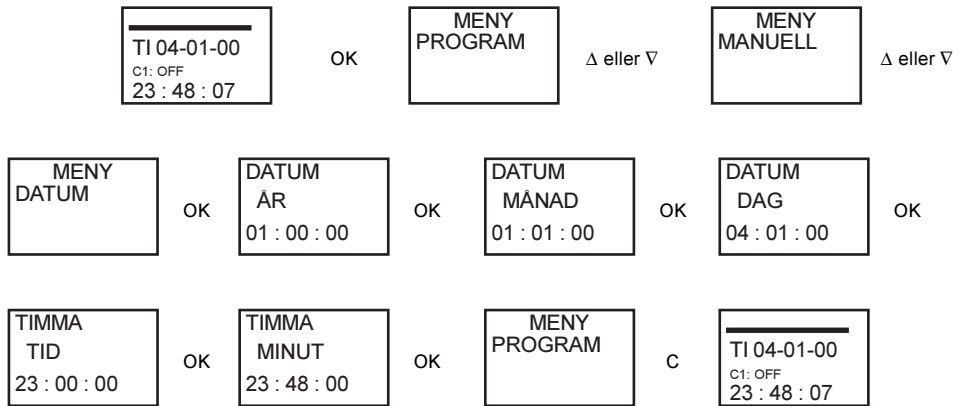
TI 04-01-00
C1: OFF
23 : 48 : 07

OK

MENY
PROGRAM

∆ eller ∇

MENY
MANUELL

∆ eller ∇

MENY
DATUM

OK

DATUM
ÅR
01 : 00 : 00

OK

DATUM
MÅNAD
01 : 01 : 00

OK

DATUM
DAG
04 : 01 : 00

OK

TIMMA
TID
23 : 00 : 00

OK

TIMMA
MINUT
23 : 48 : 00

OK

MENY
PROGRAM

C

TI 04-01-00
C1: OFF
23 : 48 : 07